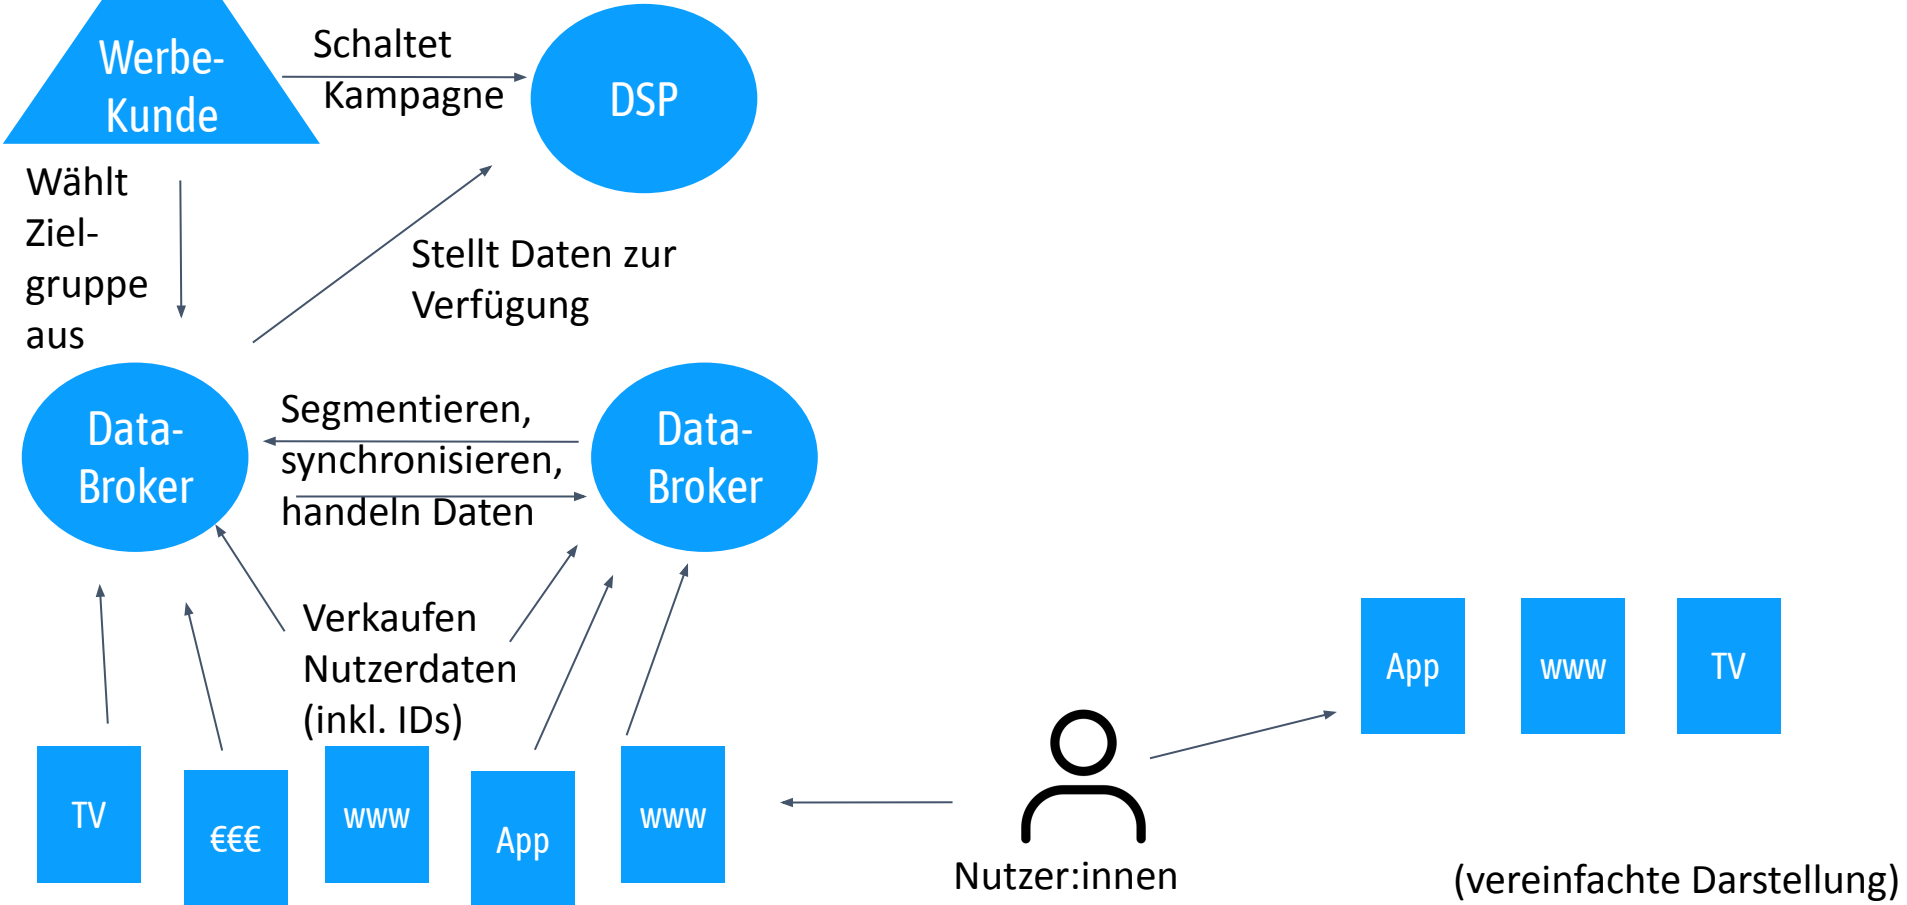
Werbe-Kunde

Schaltet Kampagne

DSP

Wählt Ziel-gruppe aus

Stellt Daten zur Verfügung

Data-Broker

Segmentieren, synchronisieren, handeln Daten

Data-Broker

Verkaufen Nutzerdaten (inkl. IDs)

TV

€€€

www

App

www

Nutzer:innen

App

www

TV

(vereinfachte Darstellung)